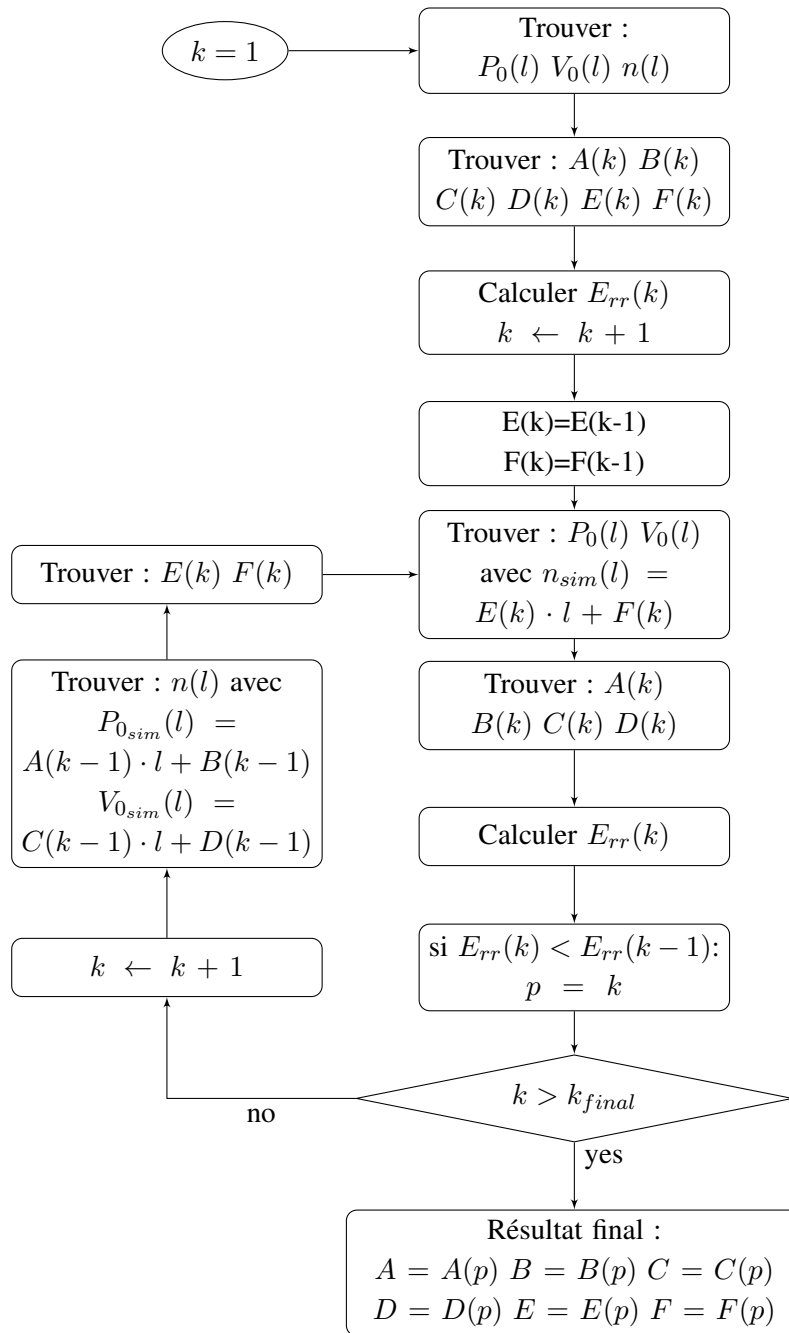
$k = 1$

Trouver :
$P_0(l)$ $V_0(l)$ $n(l)$

Trouver : $A(k)$ $B(k)$
$C(k)$ $D(k)$ $E(k)$ $F(k)$

Calculer $E_{rr}(k)$
$k \leftarrow k + 1$

E(k)=E(k-1)
F(k)=F(k-1)

Trouver : $P_0(l)$ $V_0(l)$
avec $n_{sim}(l) =$
$E(k) \cdot l + F(k)$

Trouver : $A(k)$
$B(k)$ $C(k)$ $D(k)$

Calculer $E_{rr}(k)$

si $E_{rr}(k) < E_{rr}(k-1)$:
$p = k$

$k > k_{final}$

no

yes

Trouver : $E(k)$ $F(k)$

Trouver : $n(l)$ avec
$P_{0_{sim}}(l) =$
$A(k-1) \cdot l + B(k-1)$
$V_{0_{sim}}(l) =$
$C(k-1) \cdot l + D(k-1)$

$k \leftarrow k + 1$

Résultat final :
$A = A(p)$ $B = B(p)$ $C = C(p)$
$D = D(p)$ $E = E(p)$ $F = F(p)$